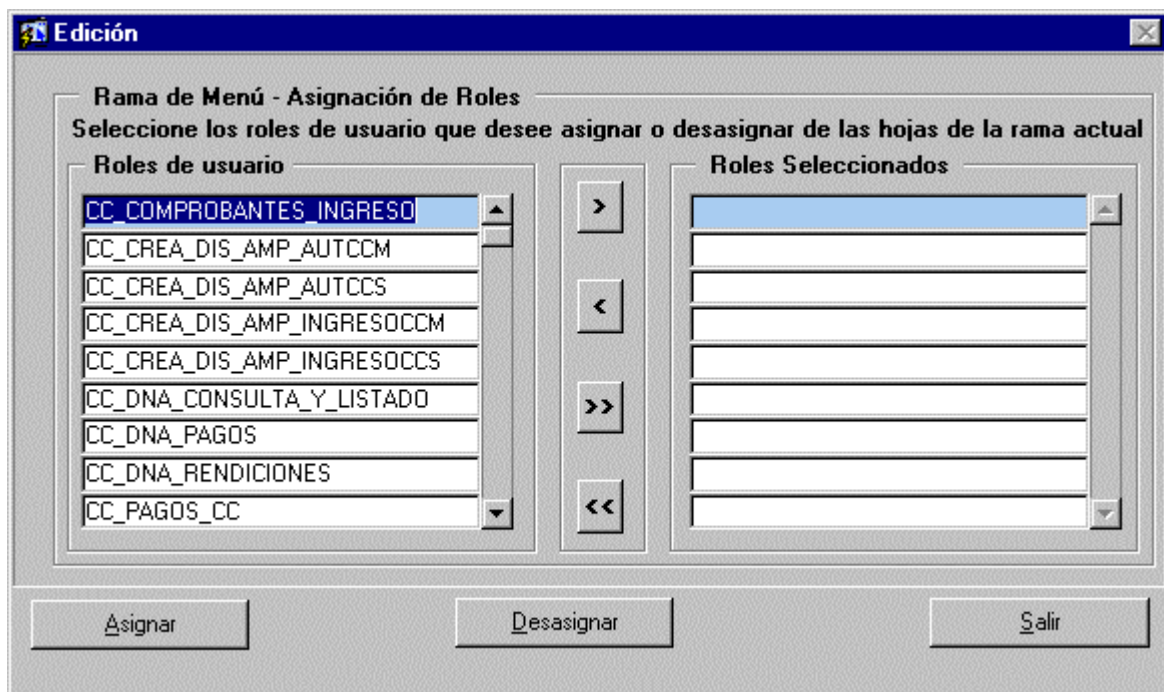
Edición

Rama de Menú - Asignación de Roles
Seleccione los roles de usuario que desee asignar o desasignar de las hojas de la rama actual

Roles de usuario
CC_COMPROBANTES_INGRESO
CC_CREA_DIS_AMP_AUTCCM
CC_CREA_DIS_AMP_AUTCCS
CC_CREA_DIS_AMP_INGRESOCCM
CC_CREA_DIS_AMP_INGRESOCCS
CC_DNA_CONSULTA_Y_LISTADO
CC_DNA_PAGOS
CC_DNA_RENDICIONES
CC_PAGOS_CC

>
<
>>
<<

Roles Seleccionados

Asignar
Desasignar
Salir